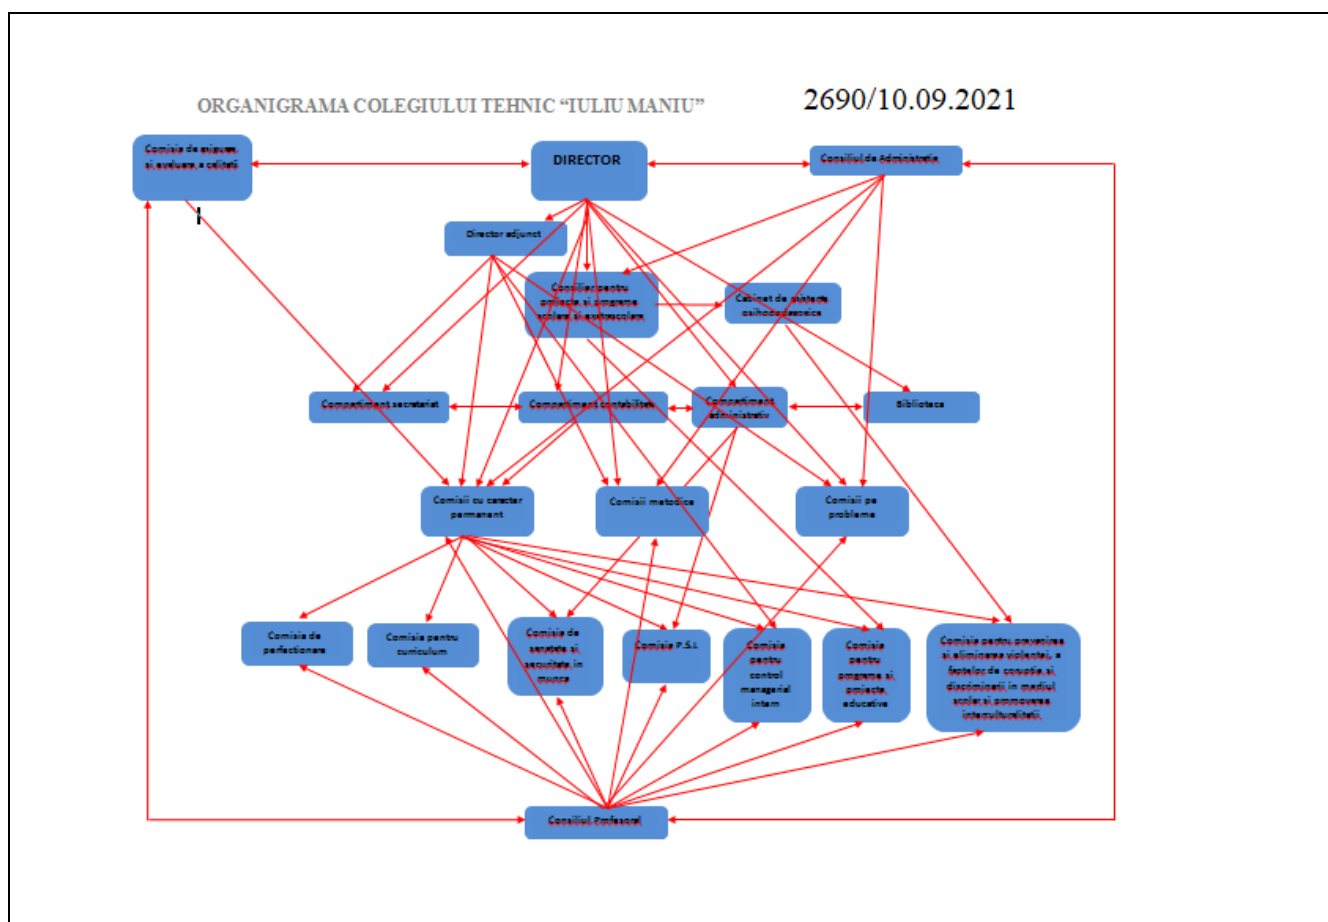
ORGANIGRAMA COLEGIULUI TEHNIC "IULIU MANIU"

2690/10.09.2021

Comisia de asigurare și evaluare a calității

DIRECTOR

Consiliul de Administrație

Director adjunct

Consilier pentru proiecte și programe școlare și extrașcolare

Cabinet de asistență psihopedagogică

Compartiment secretariat

Compartiment contabilitate

Compartiment administrativ

Biblioteca

Comisii cu caracter permanent

Comisii metodice

Comisii pe probleme

Comisia de perfecționare

Comisia pentru curriculum

Comisia de sănătate și securitate în muncă

Comisia P.S.I.

Comisia pentru control managerial intern

Comisia pentru programe și proiecte educative

Comisia pentru prevenirea și eliminarea violenței, a faptelor de corupție și discriminării în mediul școlar și promovarea interculturalității.

Consiliul Profesoral